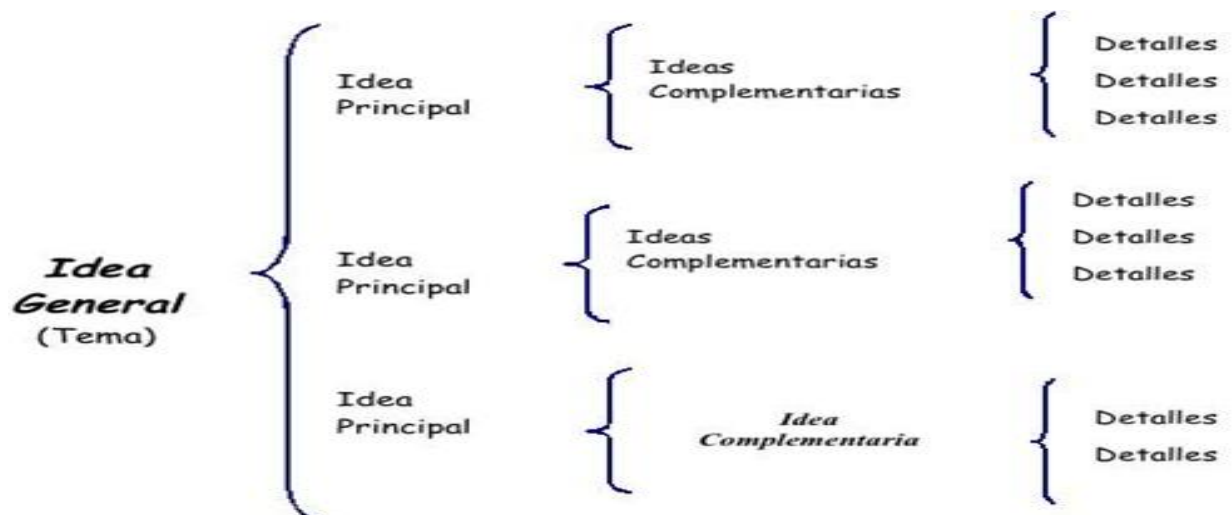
Idea General
(Tema)

Idea Principal
Ideas Complementarias
Detalles
Detalles
Detalles

Idea Principal
Ideas Complementarias
Detalles
Detalles
Detalles

Idea Principal
Idea Complementaria
Detalles
Detalles